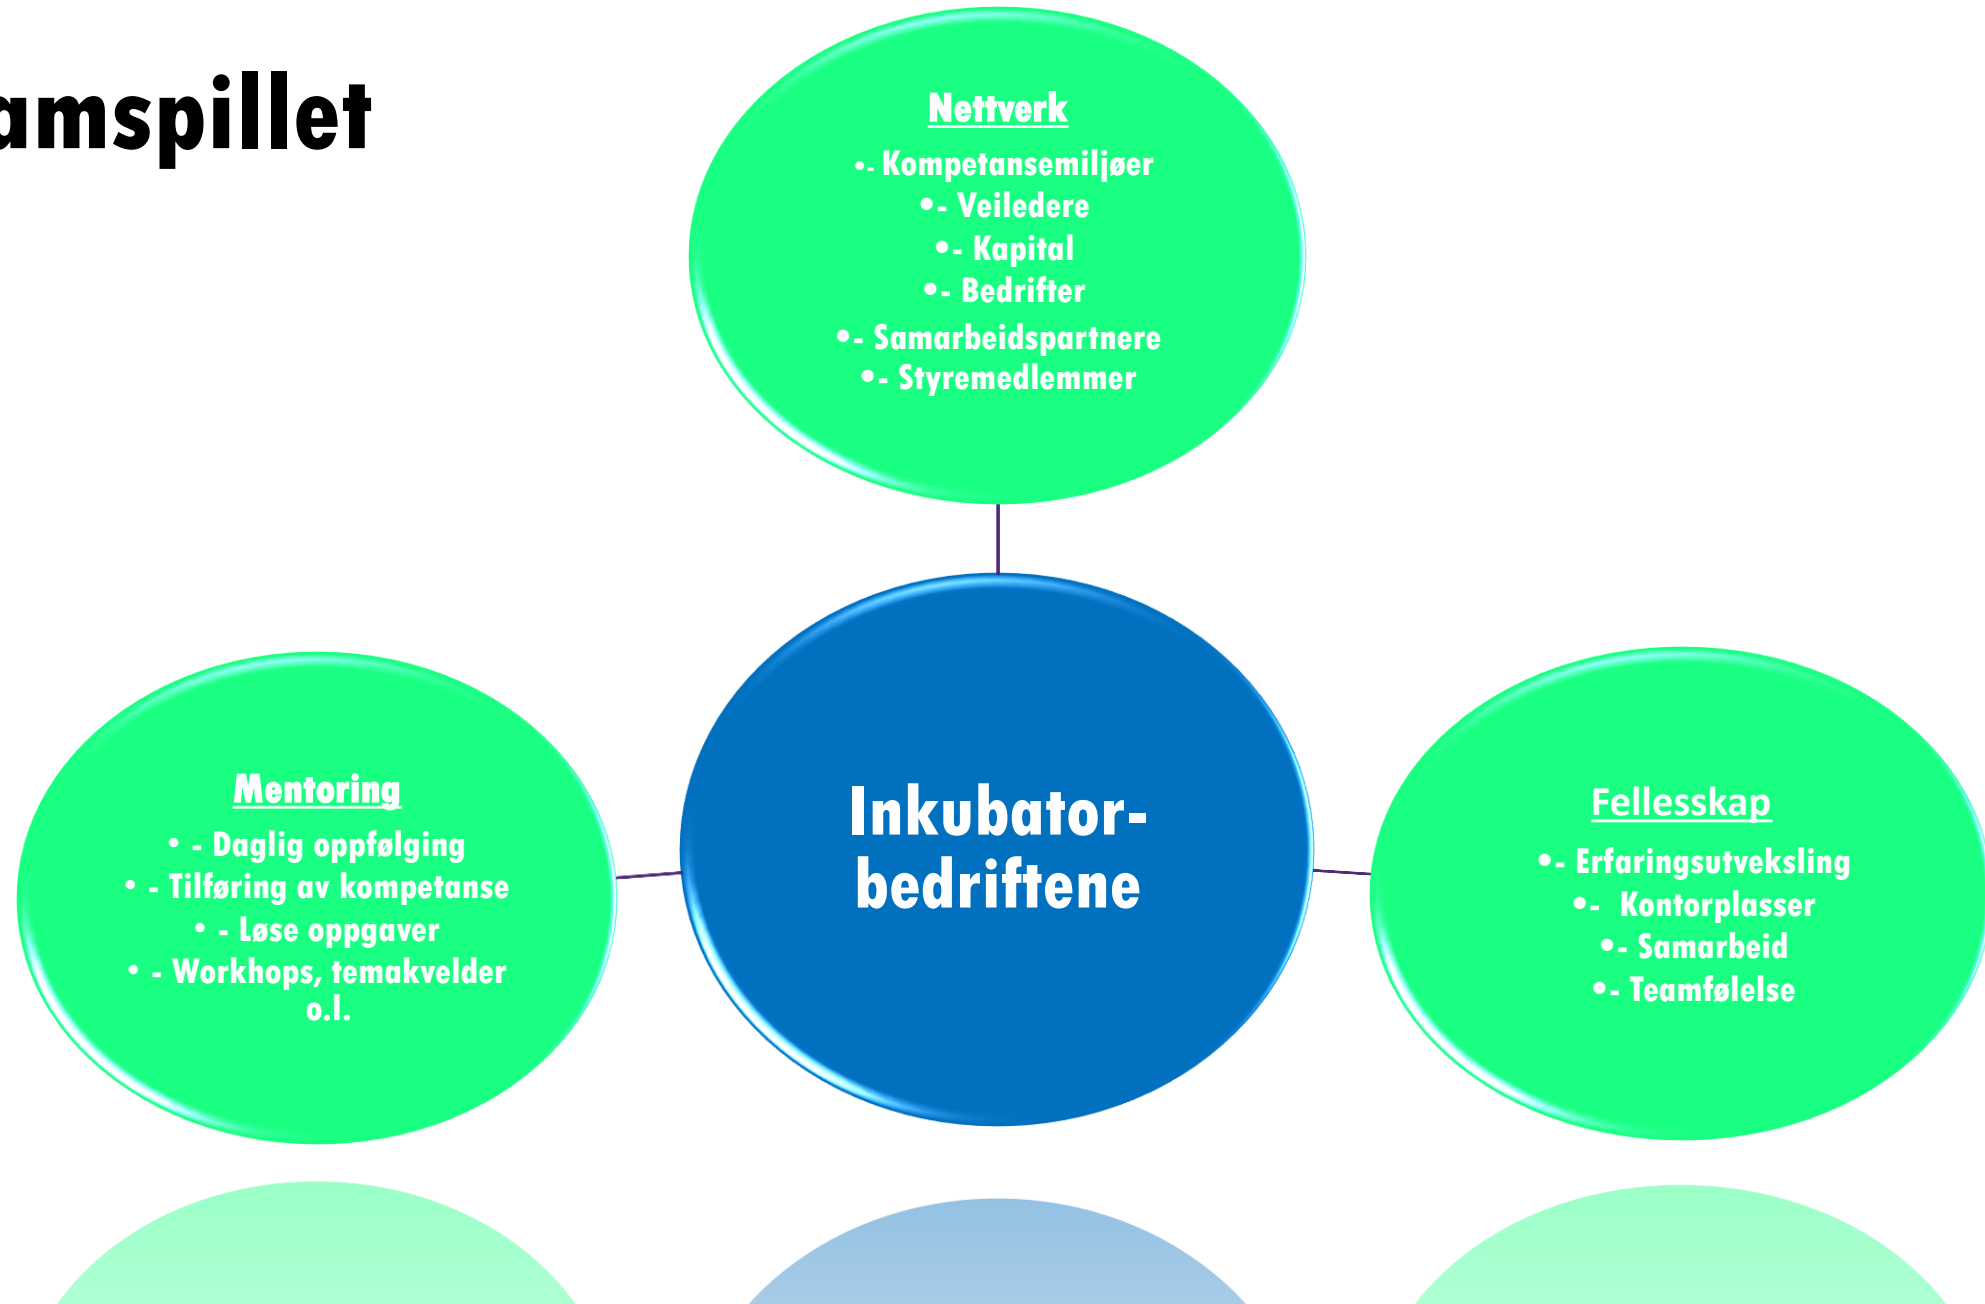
amspillet

Nettverk
•- Kompetansemiljøer
•- Veiledere
•- Kapital
•- Bedrifter
•- Samarbeidspartnere
•- Styremedlemmer

Mentoring
• - Daglig oppfølging
• - Tilføring av kompetanse
• - Løse oppgaver
• - Workhops, temakvelder o.l.

Inkubator-bedriftene

Fellesskap
•- Erfaringsutveksling
•- Kontorplasser
•- Samarbeid
•- Teamfølelse